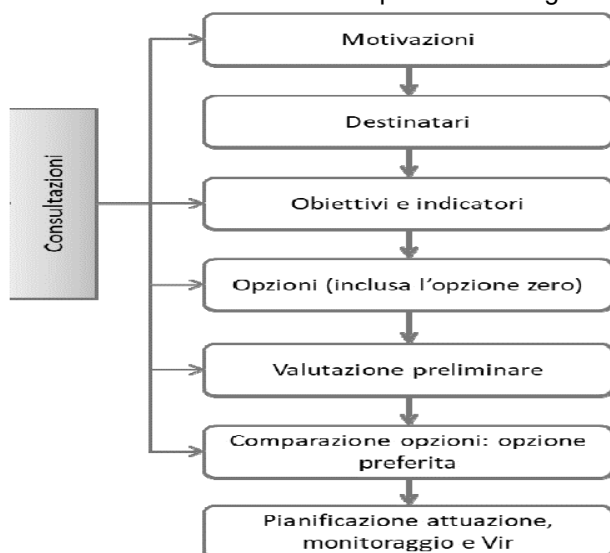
Consultazioni

Motivazioni

Destinatari

Obiettivi e indicatori

Opzioni (inclusa l'opzione zero)

Valutazione preliminare

Comparazione opzioni: opzione preferita

Pianificazione attuazione, monitoraggio e Vir